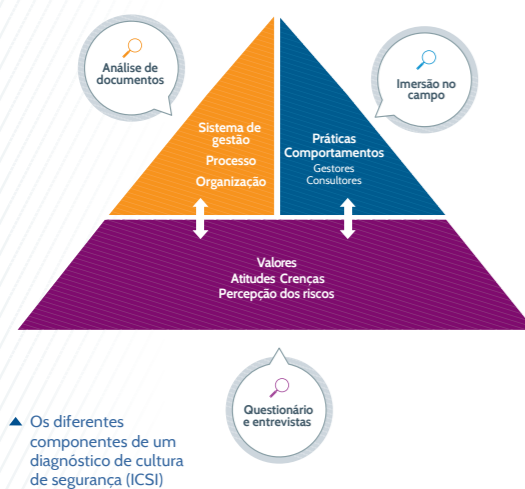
Análise de documentos

Imersão no campo

Sistema de gestão
Processo
Organização

Práticas
Comportamentos
Gestores
Consultores

Valores
Atitudes Crenças
Percepção dos riscos

Questionário e entrevistas

Os diferentes componentes de um diagnóstico de cultura de segurança (ICSI)